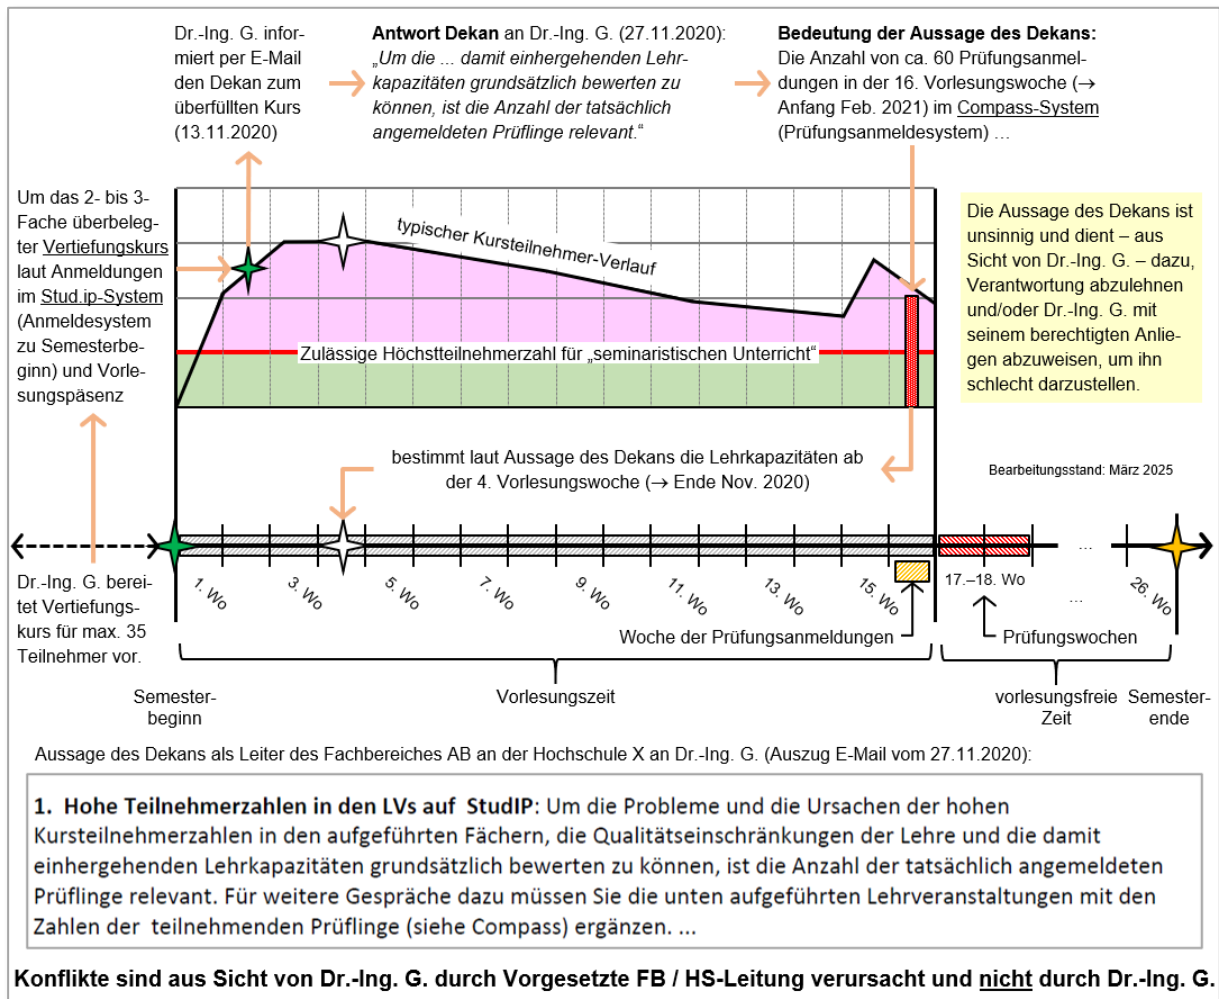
Dr.-Ing. G. informiert per E-Mail den Dekan zum überfüllten Kurs (13.11.2020)

**Antwort Dekan** an Dr.-Ing. G. (27.11.2020): *„Um die ... damit einhergehenden Lehrkapazitäten grundsätzlich bewerten zu können, ist die Anzahl der tatsächlich angemeldeten Prüflinge relevant.“*

**Bedeutung der Aussage des Dekans:** Die Anzahl von ca. 60 Prüfungsanmeldungen in der 16. Vorlesungswoche (→ Anfang Feb. 2021) im Compass-System (Prüfungsanmeldesystem) ...

Um das 2- bis 3-Fache überbelegter Vertiefungskurs laut Anmeldungen im Stud.ip-System (Anmeldesystem zu Semesterbeginn) und Vorlesungspäsenz

typischer Kursteilnehmer-Verlauf

Zulässige Höchstteilnehmerzahl für „seminaristischen Unterricht“

Die Aussage des Dekans ist unsinnig und dient – aus Sicht von Dr.-Ing. G. – dazu, Verantwortung abzulehnen und/oder Dr.-Ing. G. mit seinem berechtigten Anliegen abzuweisen, um ihn schlecht darzustellen.

bestimmt laut Aussage des Dekans die Lehrkapazitäten ab der 4. Vorlesungswoche (→ Ende Nov. 2020)

Bearbeitungsstand: März 2025

1. Wo 3. Wo 5. Wo 7. Wo 9. Wo 11. Wo 13. Wo 15. Wo 17.–18. Wo ... ... 26. Wo

Dr.-Ing. G. bereitet Vertiefungskurs für max. 35 Teilnehmer vor.

Woche der Prüfungsanmeldungen

Prüfungswochen

Semesterbeginn

Vorlesungszeit

vorlesungsfreie Zeit

Semesterende

Aussage des Dekans als Leiter des Fachbereiches AB an der Hochschule X an Dr.-Ing. G. (Auszug E-Mail vom 27.11.2020):

**1. Hohe Teilnehmerzahlen in den LVs auf StudIP**: Um die Probleme und die Ursachen der hohen Kursteilnehmerzahlen in den aufgeführten Fächern, die Qualitätseinschränkungen der Lehre und die damit einhergehenden Lehrkapazitäten grundsätzlich bewerten zu können, ist die Anzahl der tatsächlich angemeldeten Prüflinge relevant. Für weitere Gespräche dazu müssen Sie die unten aufgeführten Lehrveranstaltungen mit den Zahlen der teilnehmenden Prüflinge (siehe Compass) ergänzen. ...

**Konflikte sind aus Sicht von Dr.-Ing. G. durch Vorgesetzte FB / HS-Leitung verursacht und nicht durch Dr.-Ing. G.**